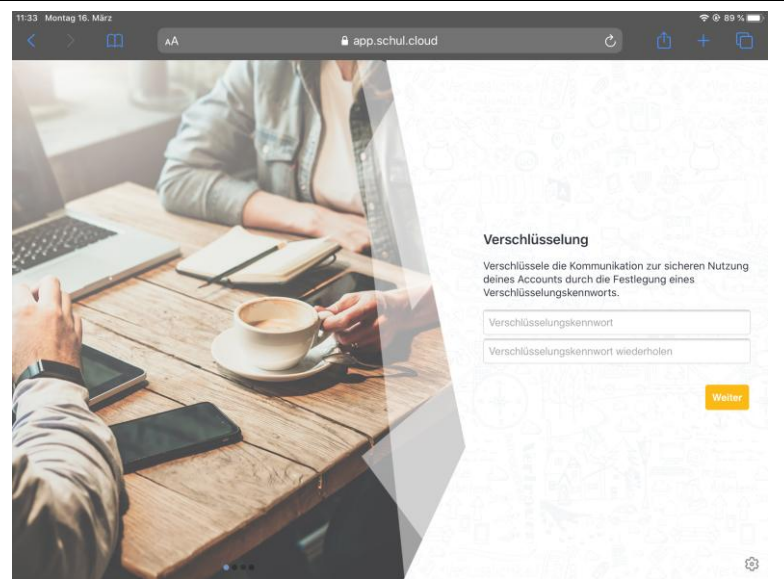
11:33 Montag 16. März

89 %

AA

app.schul.cloud

Verschlüsselung

Verschlüssele die Kommunikation zur sicheren Nutzung deines Accounts durch die Festlegung eines Verschlüsselungskennworts.

Verschlüsselungskennwort

Verschlüsselungskennwort wiederholen

Weiter